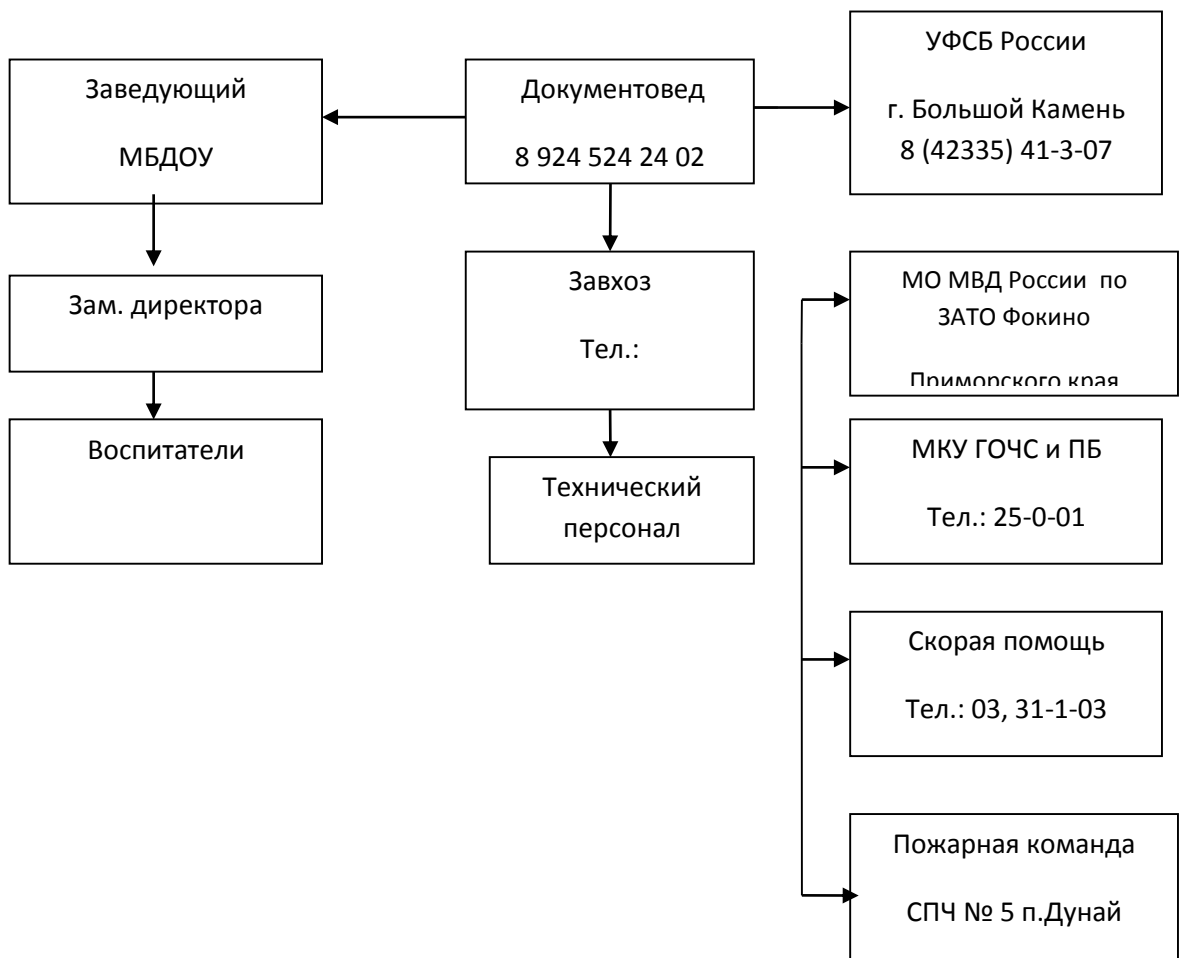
Заведующий

МБДОУ

Документовед

8 924 524 24 02

УФСБ России

г. Большой Камень
8 (42335) 41-3-07

Зам. директора

Завхоз

Тел.:

МО МВД России по ЗАТО Фокино

Приморского края

Воспитатели

Технический персонал

МКУ ГОЧС и ПБ

Тел.: 25-0-01

Скорая помощь

Тел.: 03, 31-1-03

Пожарная команда

СПЧ № 5 п.Дунай